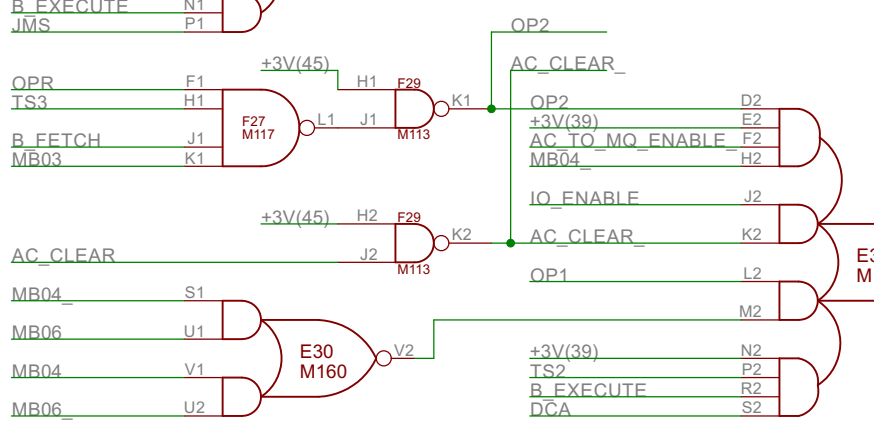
B_EXECUTE N1
JMS P1
OPR F1
TS3 H1
B_FETCH J1
MB03 K1
F27
M117
L1
+3V(45) H1
J1
F29
M113
K1
OP2
AC_CLEAR_
OP2 D2
+3V(39) E2
AC_TO_MQ_ENABLE_ F2
MB04_ H2
IO_ENABLE J2
AC_CLEAR_ K2
+3V(45) H2
F29
J2
M113
K2
AC_CLEAR
OP1 L2
M2
E3
M
MB04_ S1
MB06 U1
MB04 V1
MB06_ U2
E30
M160
V2
+3V(39) N2
TS2 P2
B_EXECUTE R2
DCA S2